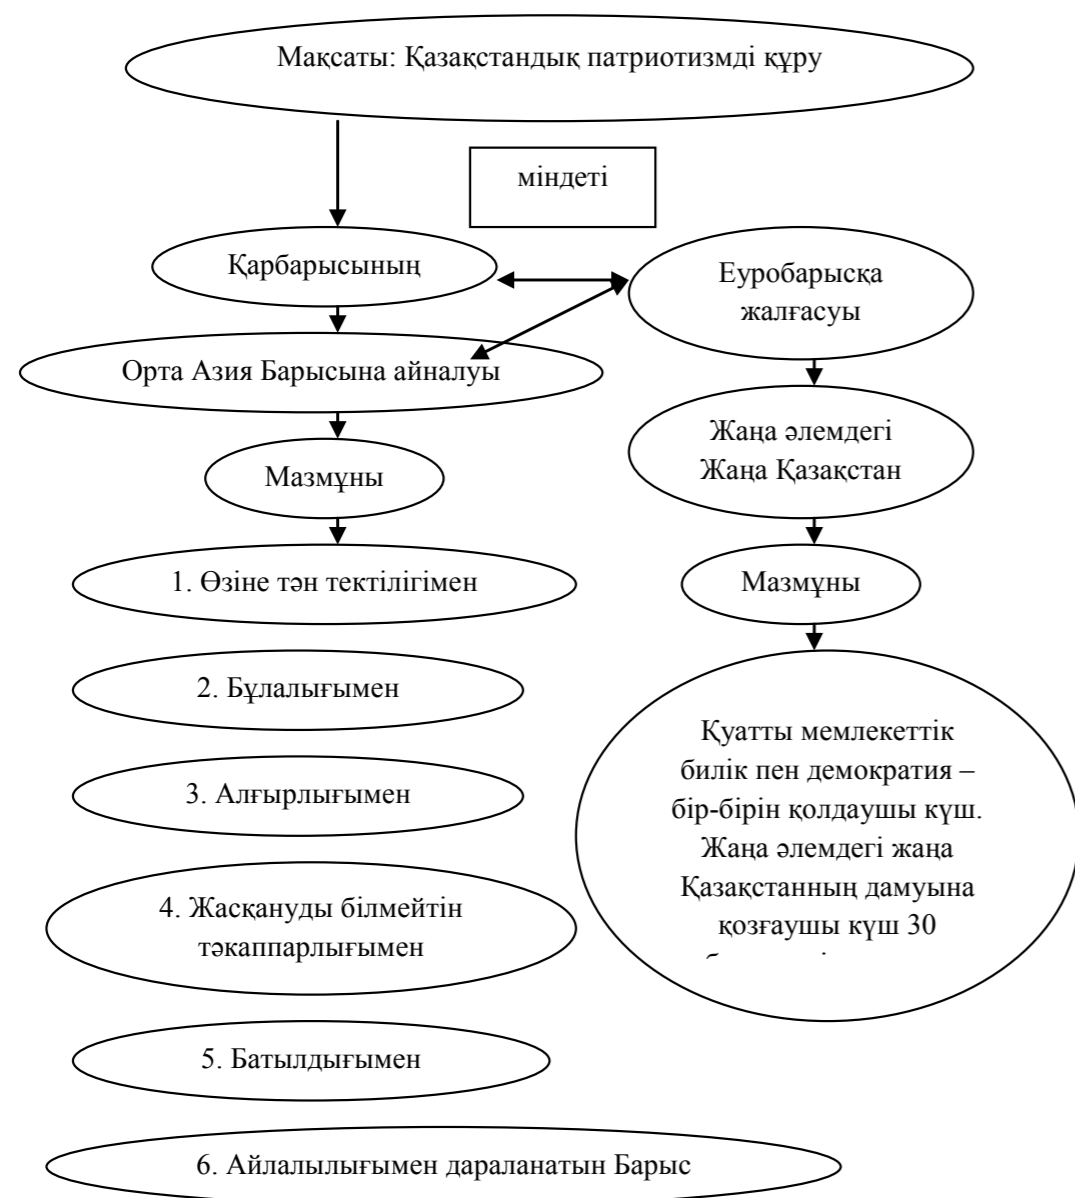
Мақсаты: Қазақстандық патриотизмді құру

міндеті

Қарбарысының

Еуробарысқа жалғасуы

Орта Азия Барысына айналуы

Мазмұны

Жаңа әлемдегі Жаңа Қазақстан

1. Өзіне тән тектілігімен

Мазмұны

2. Бұлалығымен

Қуатты мемлекеттік билік пен демократия – бір-бірін қолдаушы күш. Жаңа әлемдегі жаңа Қазақстанның дамуына қозғаушы күш 30 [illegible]

3. Алғырлығымен

4. Жасқануды білмейтін тәкаппарлығымен

5. Батылдығымен

6. Айлалылығымен дараланатын Барыс